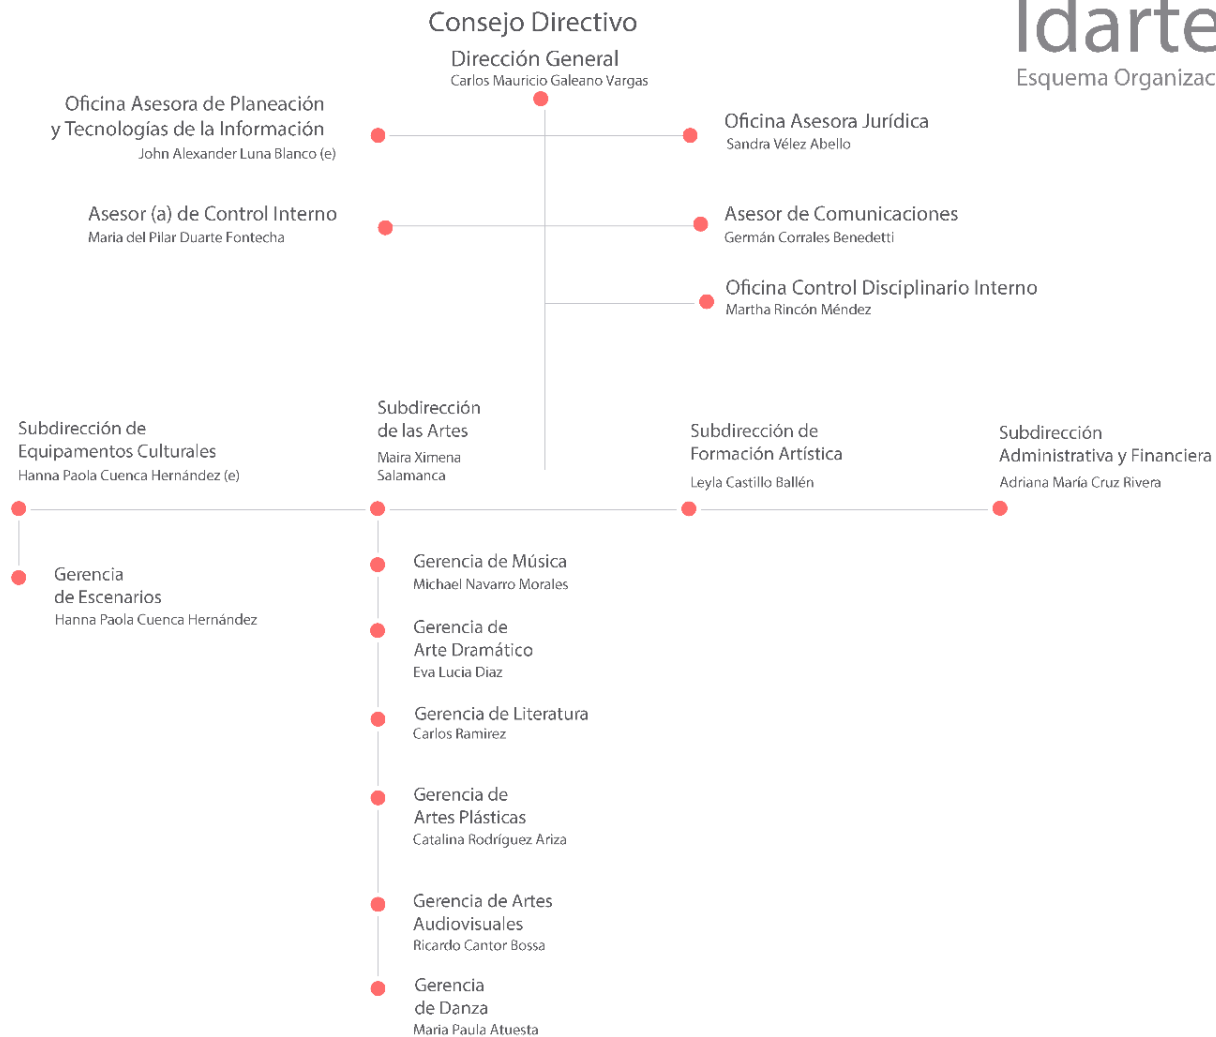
Idarte
Esquema Organizac

Consejo Directivo

Dirección General
Carlos Mauricio Galeano Vargas

Oficina Asesora de Planeación y Tecnologías de la Información
John Alexander Luna Blanco (e)

Oficina Asesora Jurídica
Sandra Vélez Abello

Asesor (a) de Control Interno
Maria del Pilar Duarte Fontecha

Asesor de Comunicaciones
Germán Corrales Benedetti

Oficina Control Disciplinario Interno
Martha Rincón Méndez

Subdirección de Equipamentos Culturales
Hanna Paola Cuenca Hernández (e)

Subdirección de las Artes
Maira Ximena Salamanca

Subdirección de Formación Artística
Leyla Castillo Ballén

Subdirección Administrativa y Financiera
Adriana María Cruz Rivera

Gerencia de Escenarios
Hanna Paola Cuenca Hernández

Gerencia de Música
Michael Navarro Morales

Gerencia de Arte Dramático
Eva Lucia Diaz

Gerencia de Literatura
Carlos Ramirez

Gerencia de Artes Plásticas
Catalina Rodríguez Ariza

Gerencia de Artes Audiovisuales
Ricardo Cantor Bossa

Gerencia de Danza
Maria Paula Atuesta